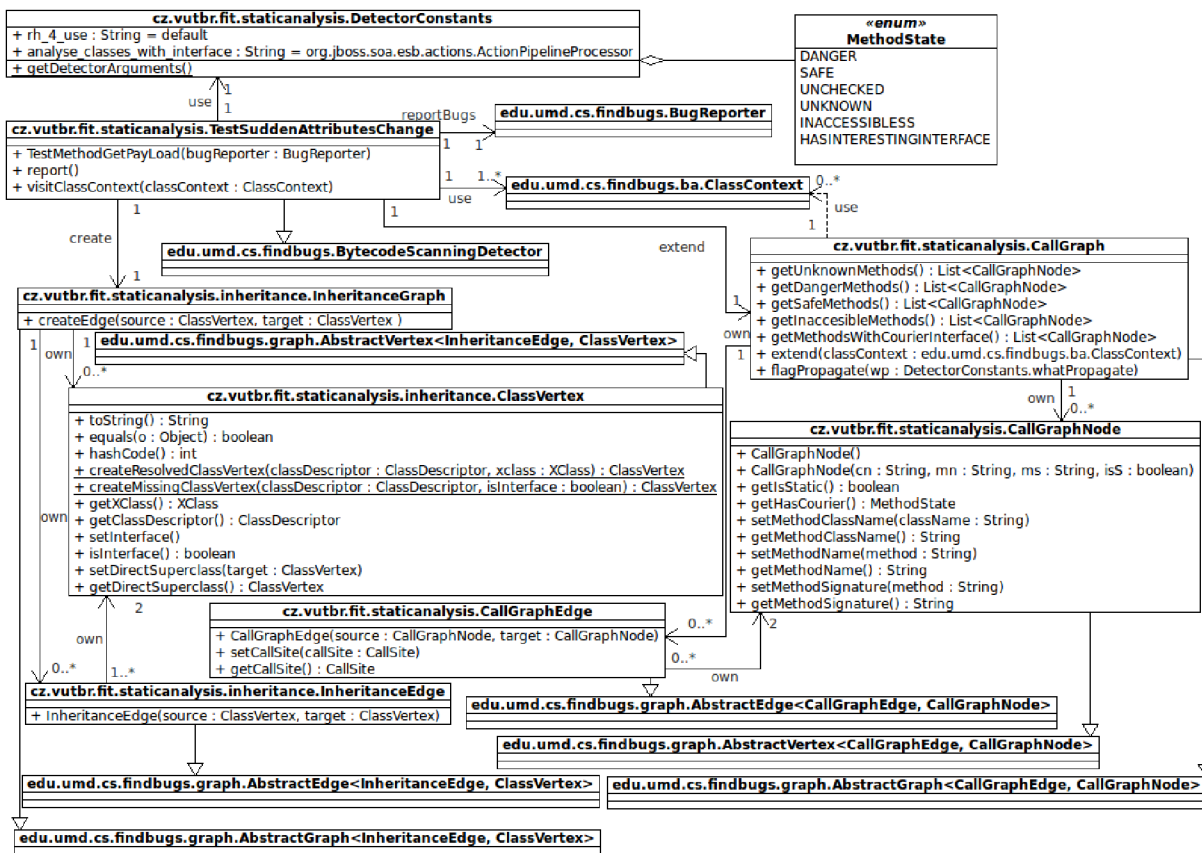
cz.vutbr.fit.staticanalysis.DetectorConstants
+ rh_4_use : String = default
+ analyse_classes_with_interface : String = org.jboss.soa.esb.actions.ActionPipelineProcessor
+ getDetectorArguments()

«enum»
MethodState
DANGER
SAFE
UNCHECKED
UNKNOWN
INACCESSIBLESS
HASINTERESTINGINTERFACE

1
use
1
reportBugs

edu.umd.cs.findbugs.BugReporter

cz.vutbr.fit.staticanalysis.TestSuddenAttributesChange
+ TestMethodGetPayLoad(bugReporter : BugReporter)
+ report()
+ visitClassContext(classContext : ClassContext)

1
1
1
1..*
use

edu.umd.cs.findbugs.ba.ClassContext

0..*
use
1
1
create
1

edu.umd.cs.findbugs.BytecodeScanningDetector

extend

cz.vutbr.fit.staticanalysis.CallGraph
+ getUnknownMethods() : List<CallGraphNode>
+ getDangerMethods() : List<CallGraphNode>
+ getSafeMethods() : List<CallGraphNode>
+ getInaccesibleMethods() : List<CallGraphNode>
+ getMethodsWithCourierInterface() : List<CallGraphNode>
+ extend(classContext : edu.umd.cs.findbugs.ba.ClassContext)
+ flagPropagate(wp : DetectorConstants.whatPropagate)

1
own
1

cz.vutbr.fit.staticanalysis.inheritance.InheritanceGraph
+ createEdge(source : ClassVertex, target : ClassVertex )

1
own
0..*

edu.umd.cs.findbugs.graph.AbstractVertex<InheritanceEdge, ClassVertex>

cz.vutbr.fit.staticanalysis.inheritance.ClassVertex
+ toString() : String
+ equals(o : Object) : boolean
+ hashCode() : int
+ createResolvedClassVertex(classDescriptor : ClassDescriptor, xclass : XClass) : ClassVertex
+ createMissingClassVertex(classDescriptor : ClassDescriptor, isInterface : boolean) : ClassVertex
+ getXClass() : XClass
+ getClassDescriptor() : ClassDescriptor
+ setInterface()
+ isInterface() : boolean
+ setDirectSuperclass(target : ClassVertex)
+ getDirectSuperclass() : ClassVertex

own
1
0..*

cz.vutbr.fit.staticanalysis.CallGraphNode
+ CallGraphNode()
+ CallGraphNode(cn : String, mn : String, ms : String, isS : boolean)
+ getIsStatic() : boolean
+ getHasCourier() : MethodState
+ setMethodClassName(className : String)
+ getMethodClassName() : String
+ setMethodName(method : String)
+ getMethodName() : String
+ setMethodSignature(method : String)
+ getMethodSignature() : String

own
2

cz.vutbr.fit.staticanalysis.CallGraphEdge
+ CallGraphEdge(source : CallGraphNode, target : CallGraphNode)
+ setCallSite(callSite : CallSite)
+ getCallSite() : CallSite

0..*
2
0..*
own
own
0..*
1..*

cz.vutbr.fit.staticanalysis.inheritance.InheritanceEdge
+ InheritanceEdge(source : ClassVertex, target : ClassVertex)

edu.umd.cs.findbugs.graph.AbstractEdge<CallGraphEdge, CallGraphNode>

edu.umd.cs.findbugs.graph.AbstractVertex<CallGraphEdge, CallGraphNode>

edu.umd.cs.findbugs.graph.AbstractEdge<InheritanceEdge, ClassVertex>

edu.umd.cs.findbugs.graph.AbstractGraph<CallGraphEdge, CallGraphNode>

edu.umd.cs.findbugs.graph.AbstractGraph<InheritanceEdge, ClassVertex>